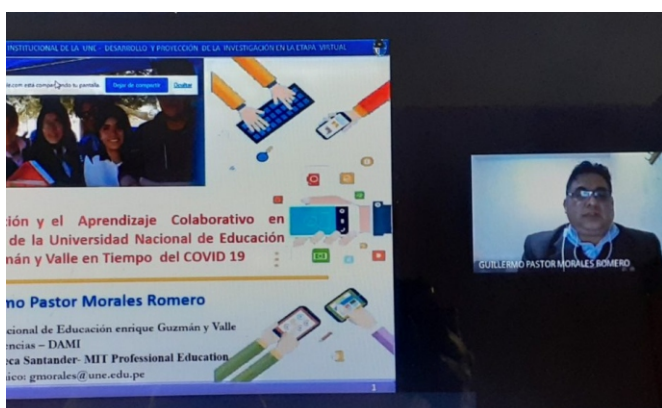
INSTITUCIONAL DE LA UNE - DESARROLLO Y PROYECCIÓN DE LA INVESTIGACIÓN EN LA ETAPA VIRTUAL

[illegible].com está compartiendo tu pantalla. Dejar de compartir Ocultar

ción y el Aprendizaje Colaborativo en de la Universidad Nacional de Educación mán y Valle en Tiempo del COVID 19

mo Pastor Morales Romero

cional de Educación enrique Guzmán y Valle
encias – DAMI
eca Santander- MIT Professional Education
nico: gmorales@une.edu.pe

1

GUILLERMO PASTOR MORALES ROMERO